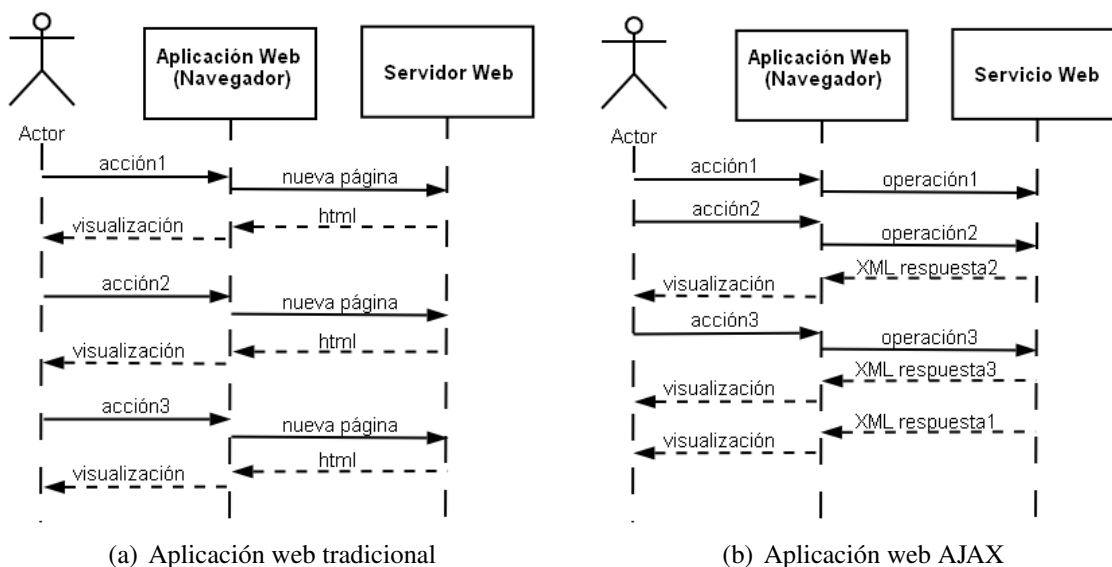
Actor

Aplicación Web (Navegador)

Servidor Web

acción1

nueva página

html

visualización

acción2

nueva página

html

visualización

acción3

nueva página

html

visualización

(a) Aplicación web tradicional

Actor

Aplicación Web (Navegador)

Servicio Web

acción1

operación1

acción2

operación2

XML respuesta2

visualización

acción3

operación3

XML respuesta3

visualización

XML respuesta1

visualización

(b) Aplicación web AJAX